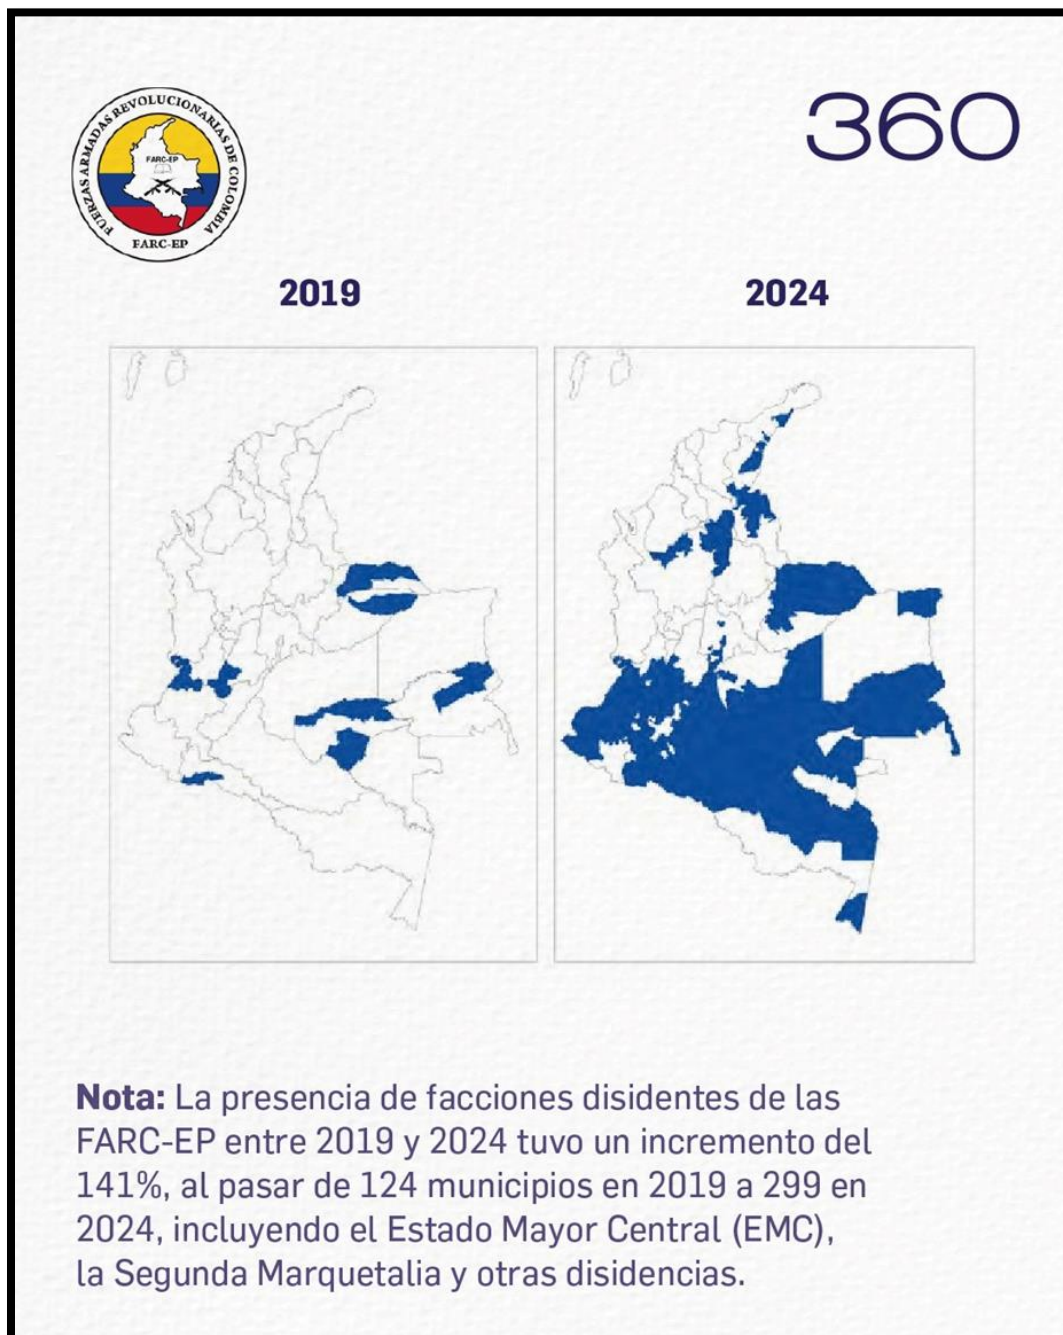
FUERZAS ARMADAS REVOLUCIONARIAS DE COLOMBIA
FARC-EP
FARC-EP

360

2019

2024

**Nota:** La presencia de facciones disidentes de las FARC-EP entre 2019 y 2024 tuvo un incremento del 141%, al pasar de 124 municipios en 2019 a 299 en 2024, incluyendo el Estado Mayor Central (EMC), la Segunda Marquetalia y otras disidencias.